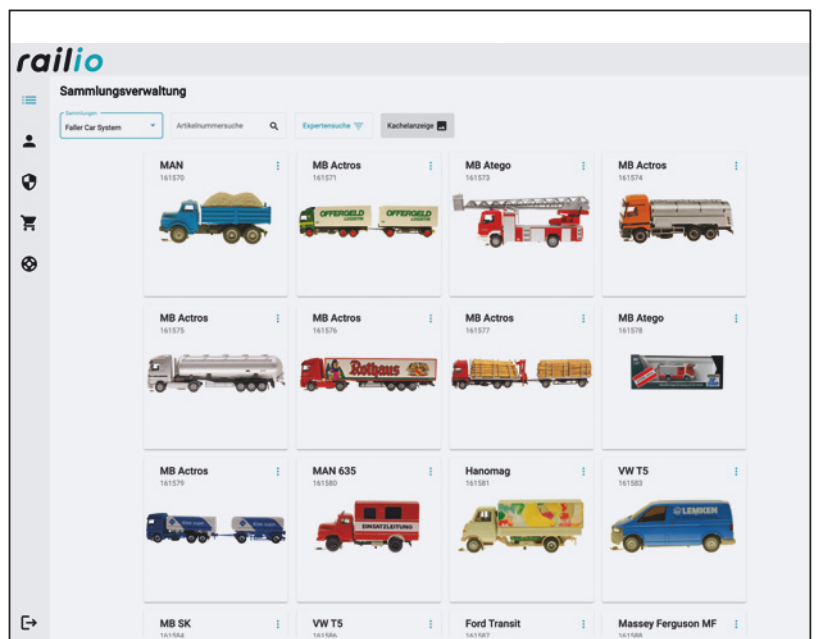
railio

Sammlungsverwaltung

Sammlungen
Faller Car System

Artikelnummersuche

Expertensuche

Kachelanzeige

MAN
161570

MB Actros
161571

OFFERGELD
OFFERGELD

MB Atego
161573

MB Actros
161574

MB Actros
161575

MB Actros
161576

Rothaus

MB Actros
161577

MB Atego
161578

MB Actros
161579

MAN 635
161580

EINSATZLEITUNG

Hanomag
161581

VW T5
161583

LEMKEN

MB SK
161584

VW T5
161586

Ford Transit
161587

Massey Ferguson MF
161588